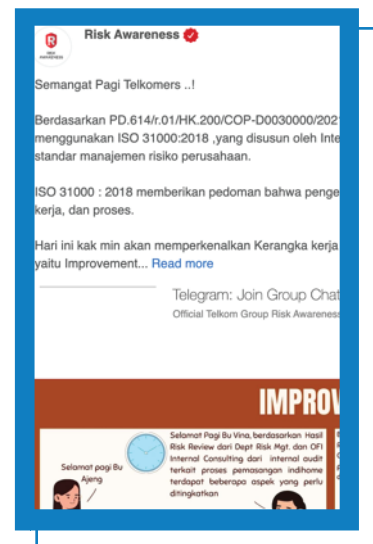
R
RISK AWARENESS

Risk Awareness

Semangat Pagi Telkomers ..!

Berdasarkan PD.614/r.01/HK.200/COP-D0030000/2021 menggunakan ISO 31000:2018 ,yang disusun oleh Inte standar manajemen risiko perusahaan.

ISO 31000 : 2018 memberikan pedoman bahwa penge kerja, dan proses.

Hari ini kak min akan memperkenalkan Kerangka kerja yaitu Improvement... Read more

Telegram: Join Group Chat
Official Telkom Group Risk Awareness

IMPROV

Selamat pagi Bu Ajeng

Selamat Pagi Bu Vina, berdasarkan Hasil Risk Review dari Dept Risk Mgt. dan OFI Internal Consulting dari internal audit terkait proses pemasangan indihome terdapat beberapa aspek yang perlu ditingkatkan